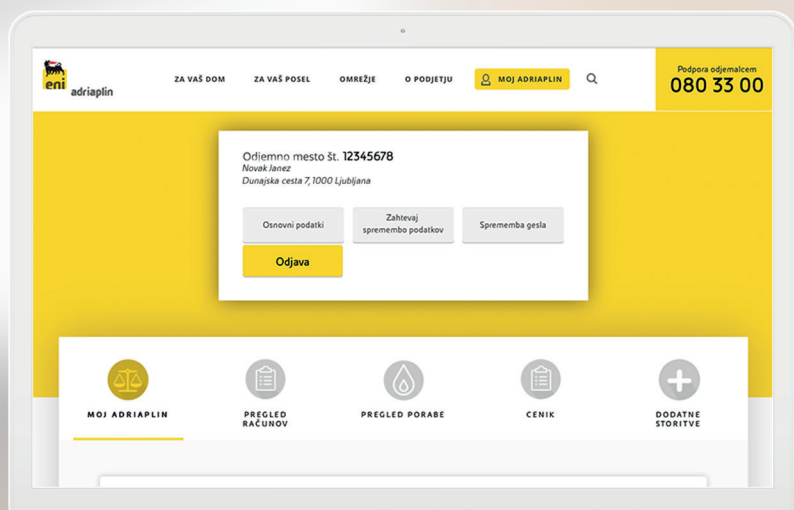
eni adriaplin

ZA VAŠ DOM ZA VAŠ POSEL OMREŽJE O PODJETJU MOJ ADRIAPLIN

Podpora odjemalcem
080 33 00

Odjemno mesto št. 12345678
Novak Janez
Dunajska cesta 7, 1000 Ljubljana

Osnovni podatki
Zahtevaj spremembo podatkov
Sprememba gesla
Odjava

MOJ ADRIAPLIN
PREGLED RAČUNOV
PREGLED PORABE
CENIK
DODATNE STORITVE